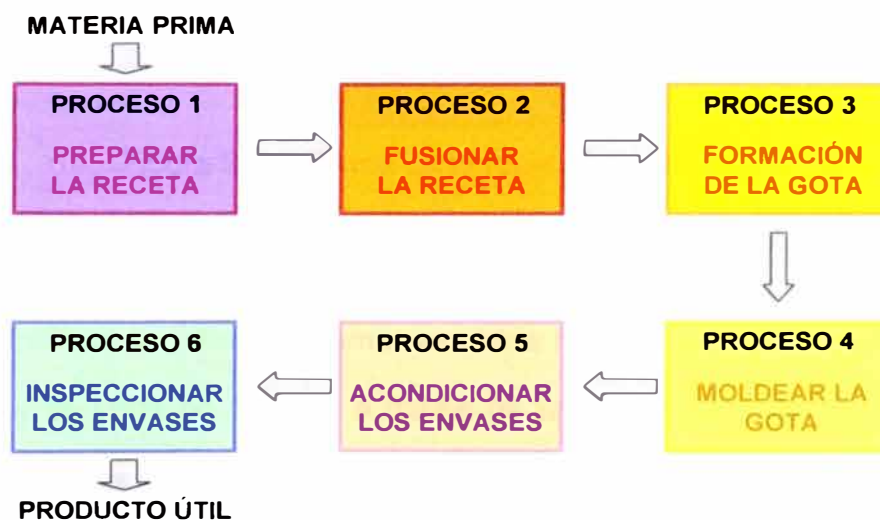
MATERIA PRIMA

PROCESO 1
PREPARAR LA RECETA

PROCESO 2
FUSIONAR LA RECETA

PROCESO 3
FORMACIÓN DE LA GOTA

PROCESO 4
MOLDEAR LA GOTA

PROCESO 5
ACONDICIONAR LOS ENVASES

PROCESO 6
INSPECCIONAR LOS ENVASES

PRODUCTO ÚTIL